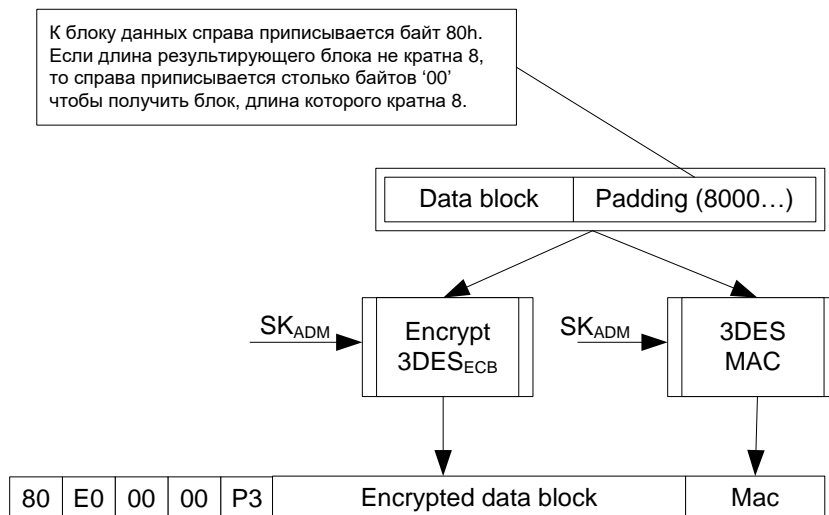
К блоку данных справа приписывается байт 80h. Если длина результирующего блока не кратна 8, то справа приписывается столько байтов ‘00’ чтобы получить блок, длина которого кратна 8.

| Data block | Padding (8000…) |
|---|---|

$SK_{ADM}$

Encrypt $3DES_{ECB}$

$SK_{ADM}$

3DES MAC

| 80 | E0 | 00 | 00 | P3 | Encrypted data block | Mac |
|---|---|---|---|---|---|---|